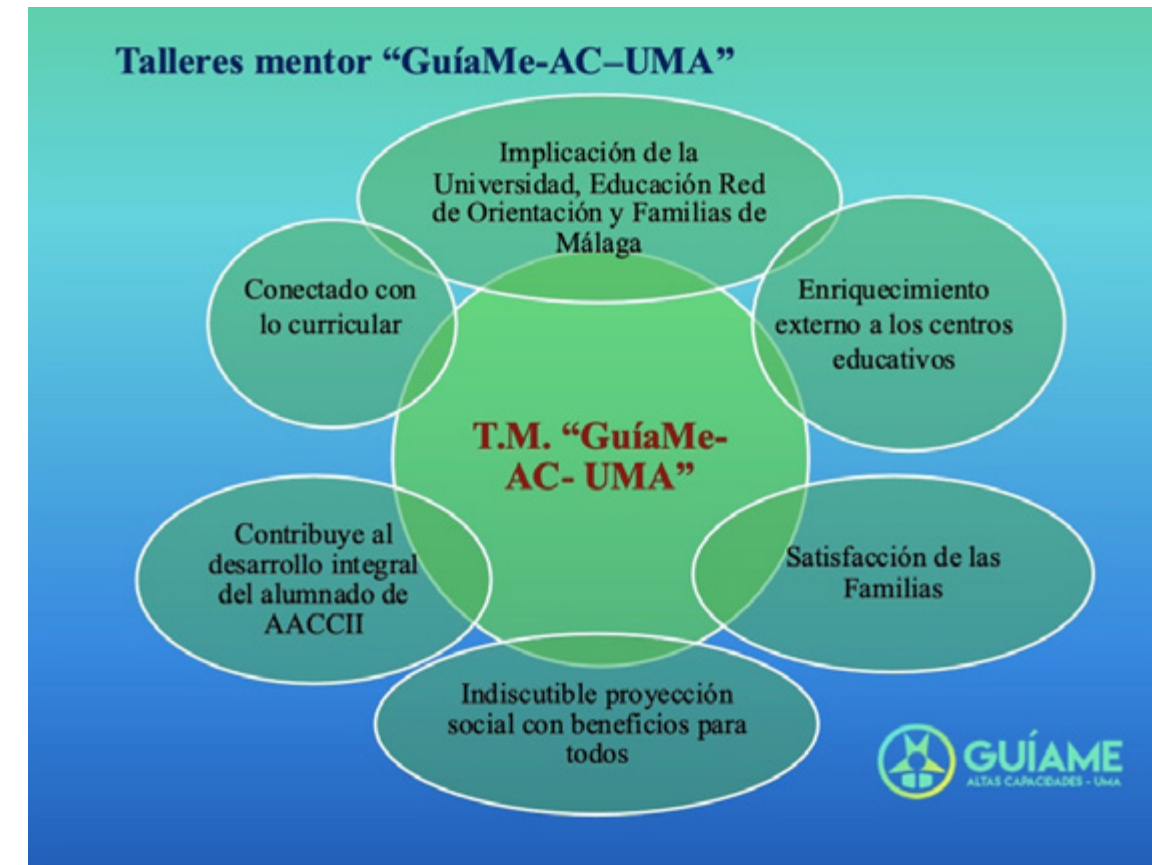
Talleres mentor “GuíaMe-AC–UMA”

Implicación de la Universidad, Educación Red de Orientación y Familias de Málaga

Conectado con lo curricular

Enriquecimiento externo a los centros educativos

T.M. “GuíaMe-AC- UMA”

Contribuye al desarrollo integral del alumnado de AACCII

Satisfacción de las Familias

Indiscutible proyección social con beneficios para todos

GUÍAME
ALTAS CAPACIDADES - UMA